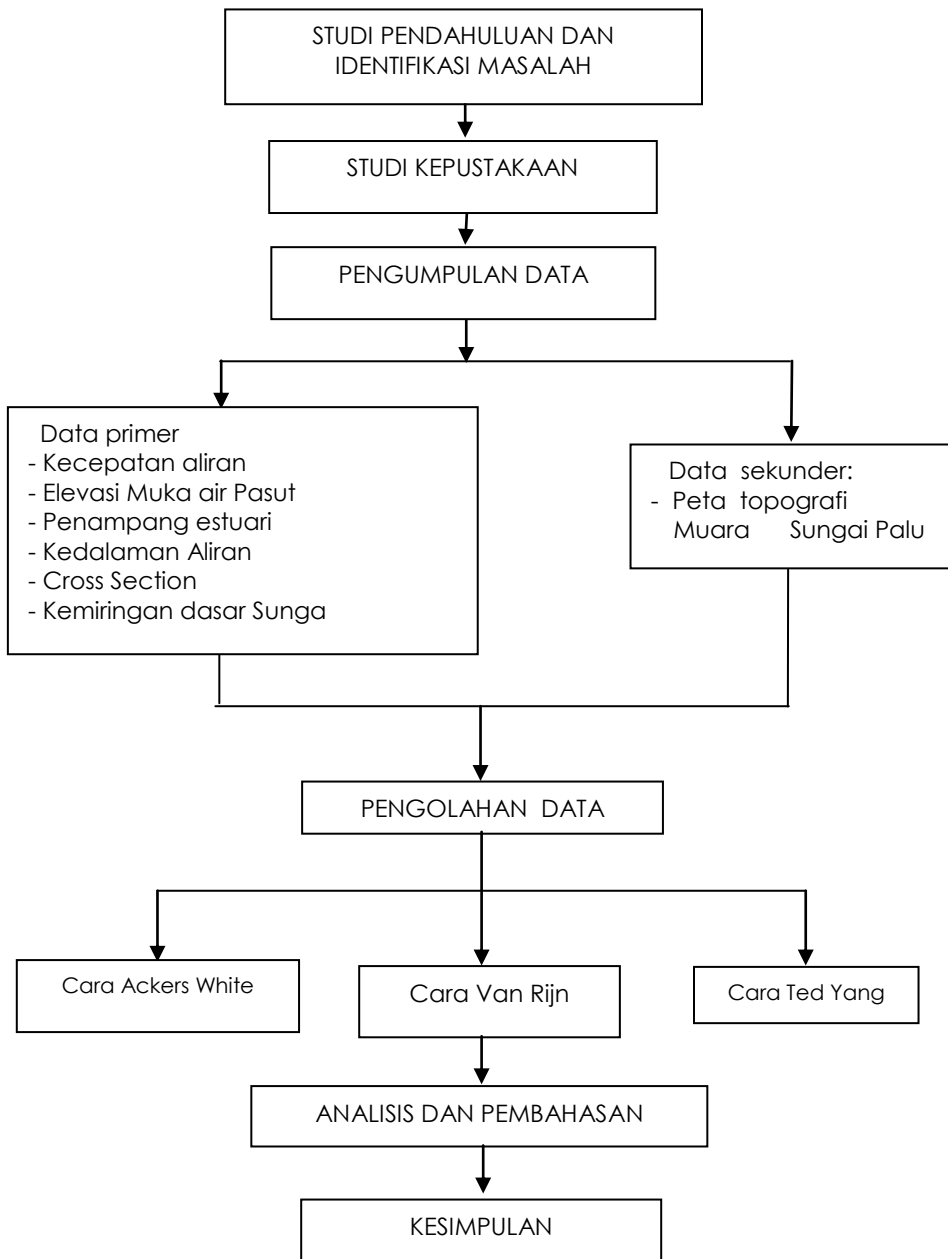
STUDI PENDAHULUAN DAN IDENTIFIKASI MASALAH

STUDI KEPUSTAKAAN

PENGUMPULAN DATA

Data primer
- Kecepatan aliran
- Elevasi Muka air Pasut
- Penampang estuari
- Kedalaman Aliran
- Cross Section
- Kemiringan dasar Sunga

Data sekunder:
- Peta topografi Muara Sungai Palu

PENGOLAHAN DATA

Cara Ackers White

Cara Van Rijn

Cara Ted Yang

ANALISIS DAN PEMBAHASAN

KESIMPULAN